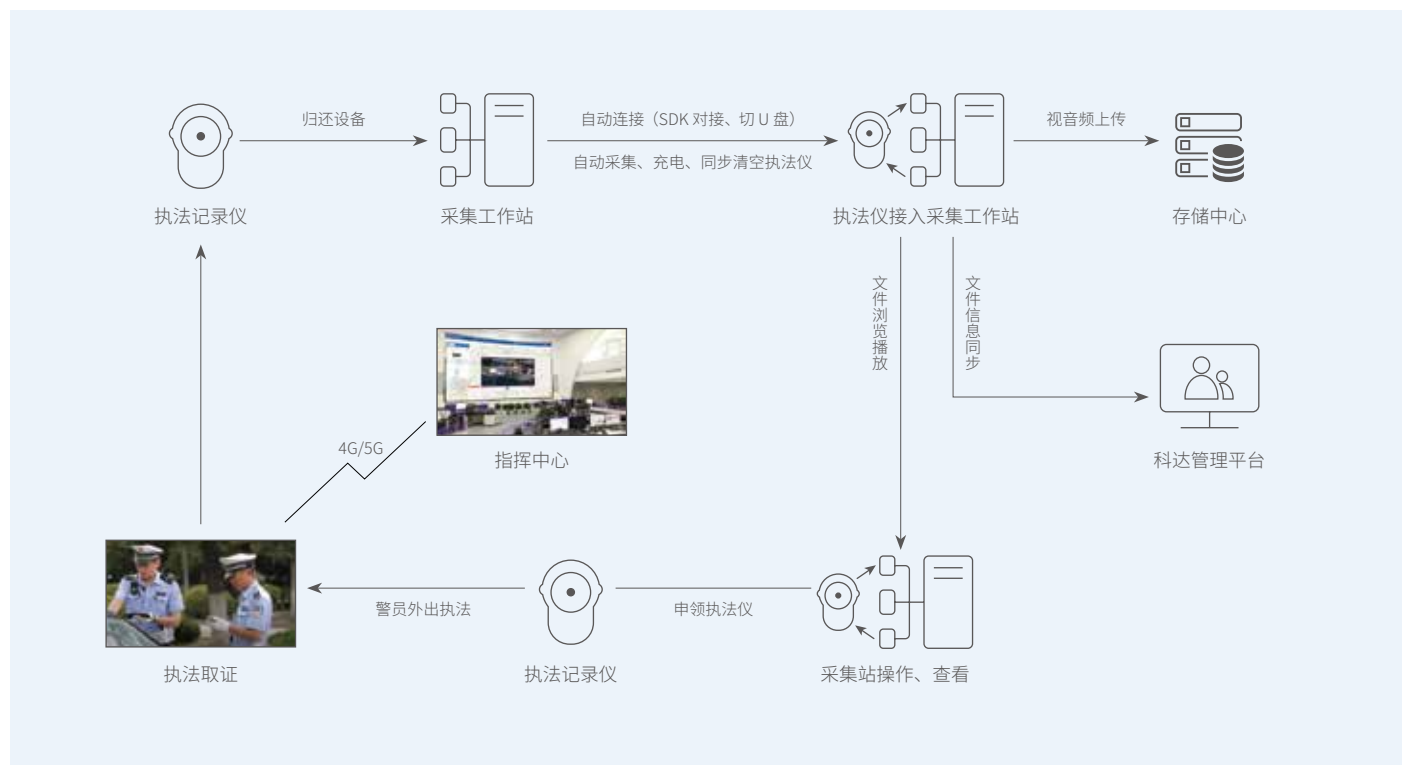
归还设备

执法记录仪

采集工作站

自动连接（SDK 对接、切 U 盘）

自动采集、充电、同步清空执法仪

执法仪接入采集工作站

视音频上传

存储中心

文件浏览播放

文件信息同步

科达管理平台

4G/5G

指挥中心

执法取证

警员外出执法

执法记录仪

申领执法仪

采集站操作、查看